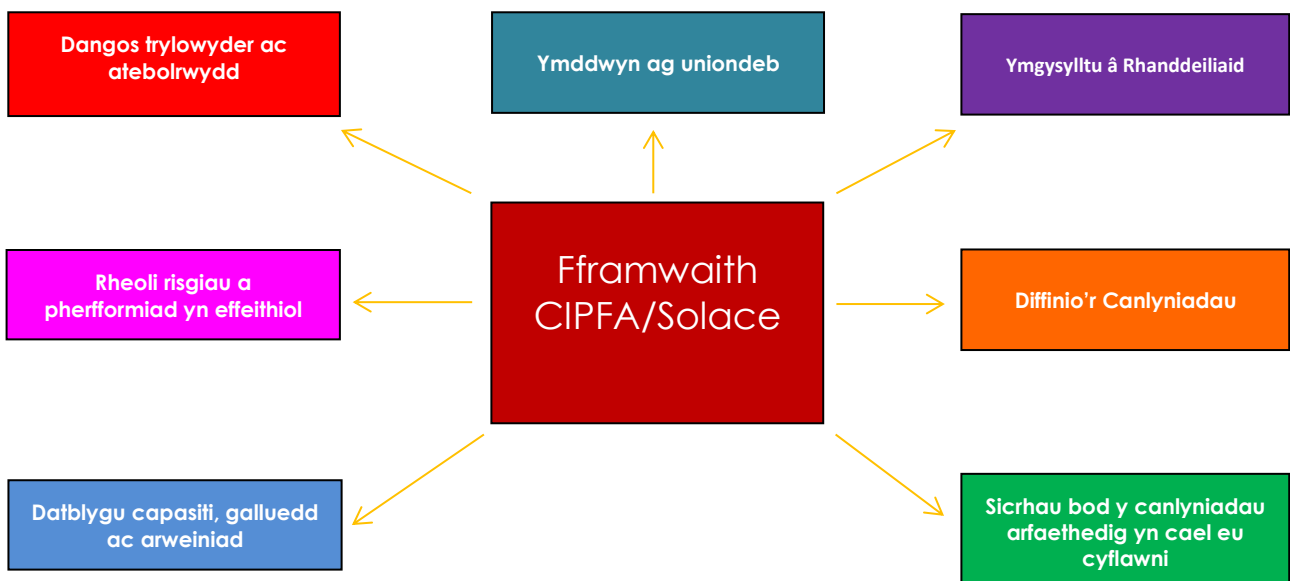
Dangos trylowyder ac atebolrwydd

Ymddwyn ag uniondeb

Ymgysylltu â Rhanddeiliaid

Rheoli risgiau a pherfformiad yn effeithiol

Fframwaith CIPFA/Solace

Diffinio'r Canlyniadau

Datblygu capasiti, galluedd ac arweiniad

Sicrhau bod y canlyniadau arfaethedig yn cael eu cyflawni